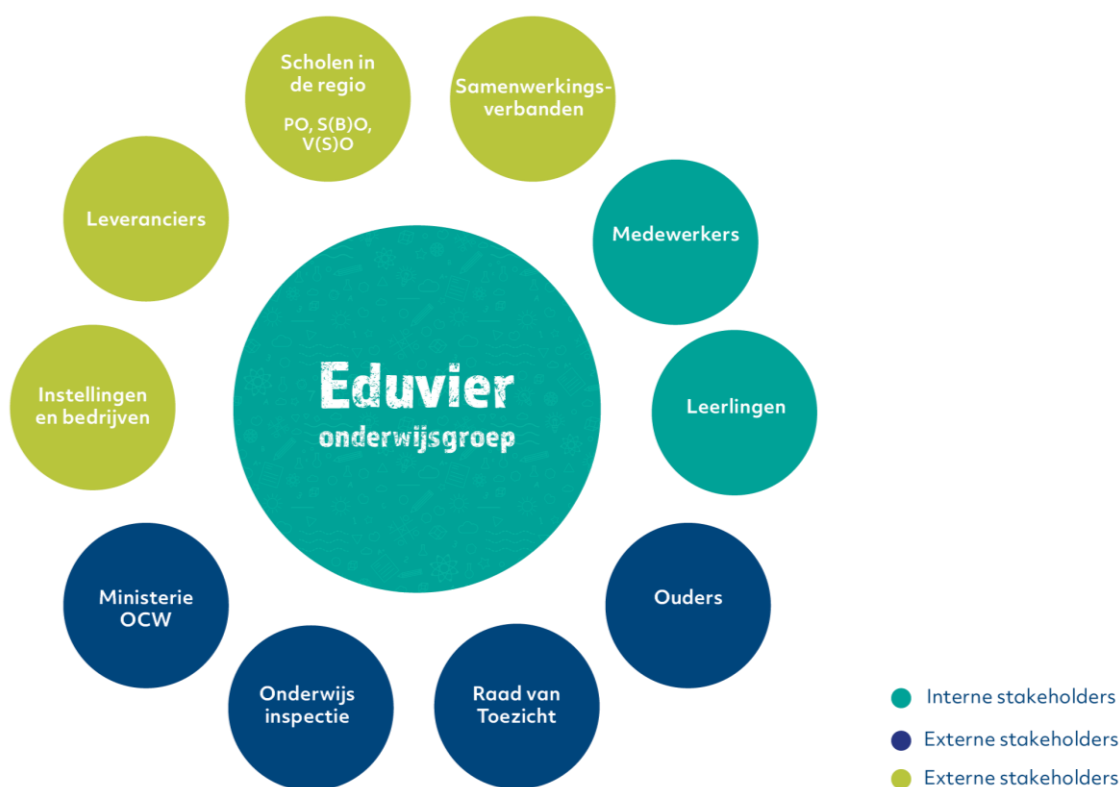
Scholen in de regio

PO, S(B)O, V(S)O

Samenwerkingsverbanden

Leveranciers

Medewerkers

Eduvier
onderwijsgroep

Instellingen en bedrijven

Leerlingen

Ministerie OCW

Ouders

Onderwijs inspectie

Raad van Toezicht

Interne stakeholders
Externe stakeholders
Externe stakeholders